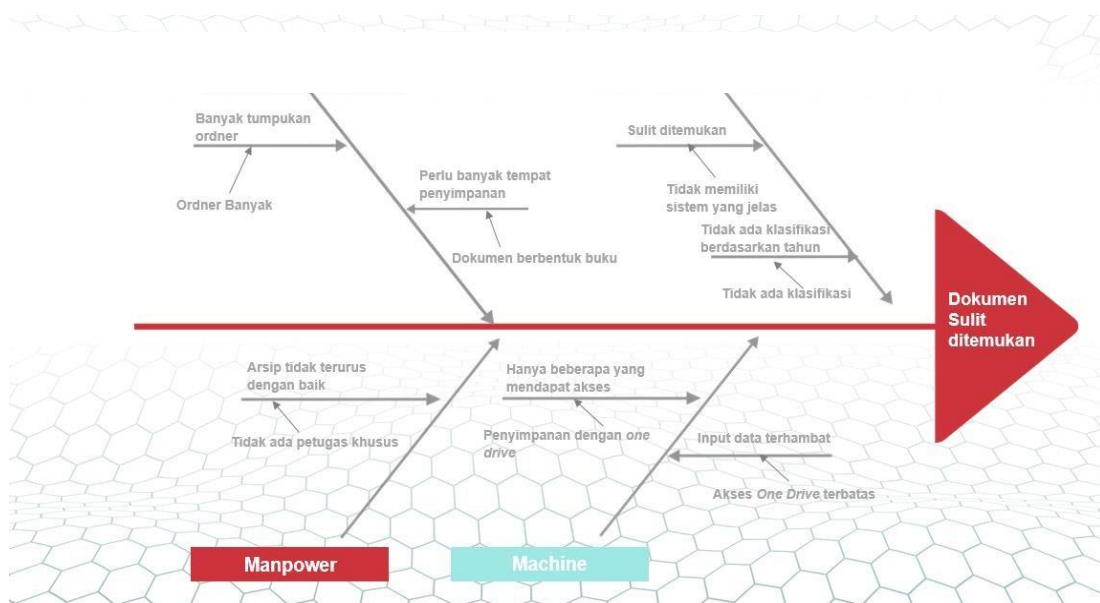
Banyak tumpukan ordner

Ordner Banyak

Perlu banyak tempat penyimpanan

Dokumen berbentuk buku

Sulit ditemukan

Tidak memiliki sistem yang jelas

Tidak ada klasifikasi berdasarkan tahun

Tidak ada klasifikasi

Dokumen Sulit ditemukan

Arsip tidak terurus dengan baik

Tidak ada petugas khusus

Hanya beberapa yang mendapat akses

Penyimpanan dengan one drive

Input data terhambat

Akses One Drive terbatas

Manpower

Machine